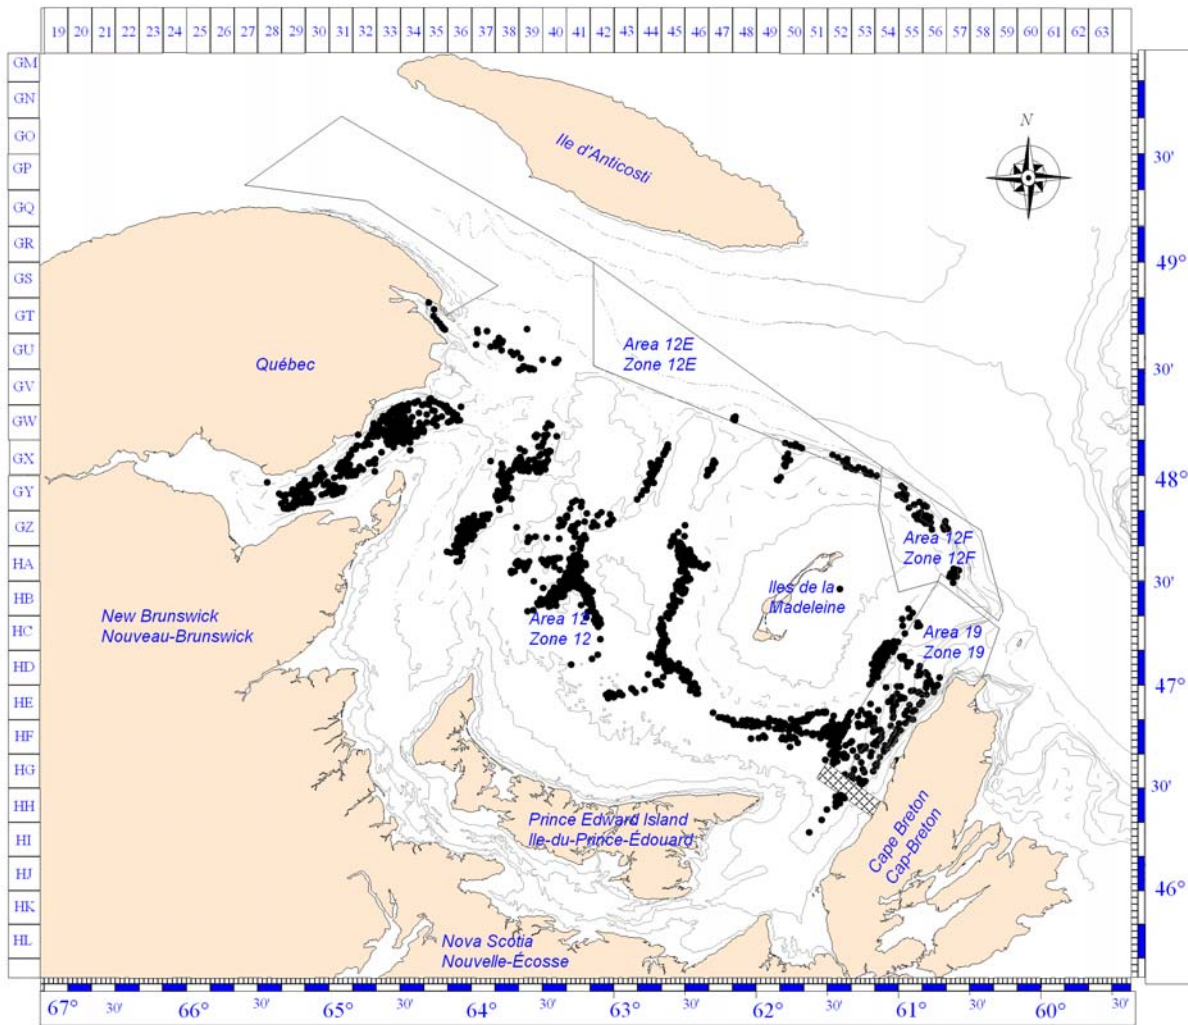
19 20 21 22 23 24 25 26 27 28 29 30 31 32 33 34 35 36 37 38 39 40 41 42 43 44 45 46 47 48 49 50 51 52 53 54 55 56 57 58 59 60 61 62 63

GM
GN
GO
GP
GQ
GR
GS
GT
GU
GV
GW
GX
GY
GZ
HA
HB
HC
HD
HE
HF
HG
HH
HI
HJ
HK
HL

Ile d'Anticosti

N

30'
49°
30'
48°
30'
47°
30'
46°

Québec

Area 12E
Zone 12E

Area 12F
Zone 12F

Iles de la
Madeleine

Area 12
Zone 12

Area 19
Zone 19

New Brunswick
Nouveau-Brunswick

Prince Edward Island
Ile-du-Prince-Édouard

Cape Breton
Cap-Breton

Nova Scotia
Nouvelle-Écosse

67° 30' 66° 30' 65° 30' 64° 30' 63° 30' 62° 30' 61° 30' 60° 30'